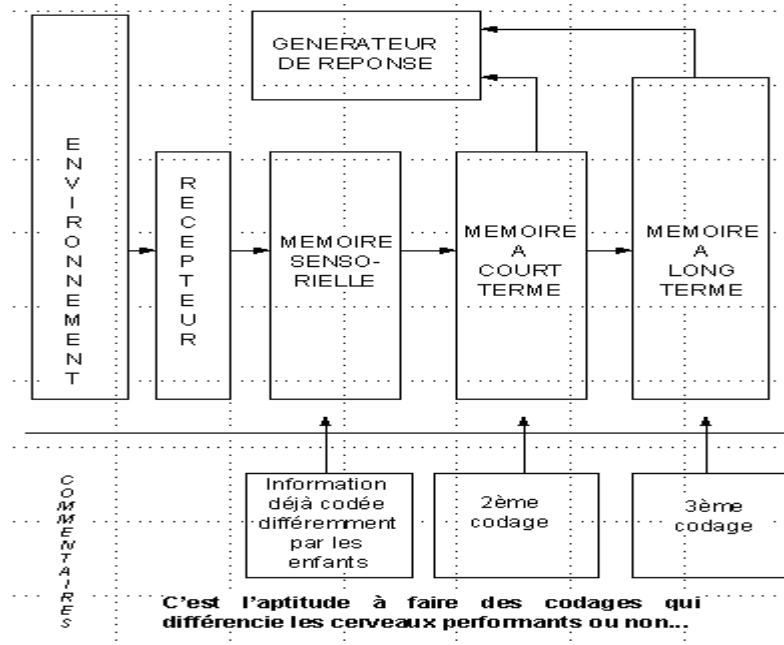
GENERATEUR DE REPONSE

ENVIRONNEMENT

RECEPTEUR

MEMOIRE SENSORIELLE

MEMOIRE A COURT TERME

MEMOIRE A LONG TERME

COMMENTAIRES

Information déjà codée différemment par les enfants

2ème codage

3ème codage

C'est l'aptitude à faire des codages qui différencie les cerveaux performants ou non...